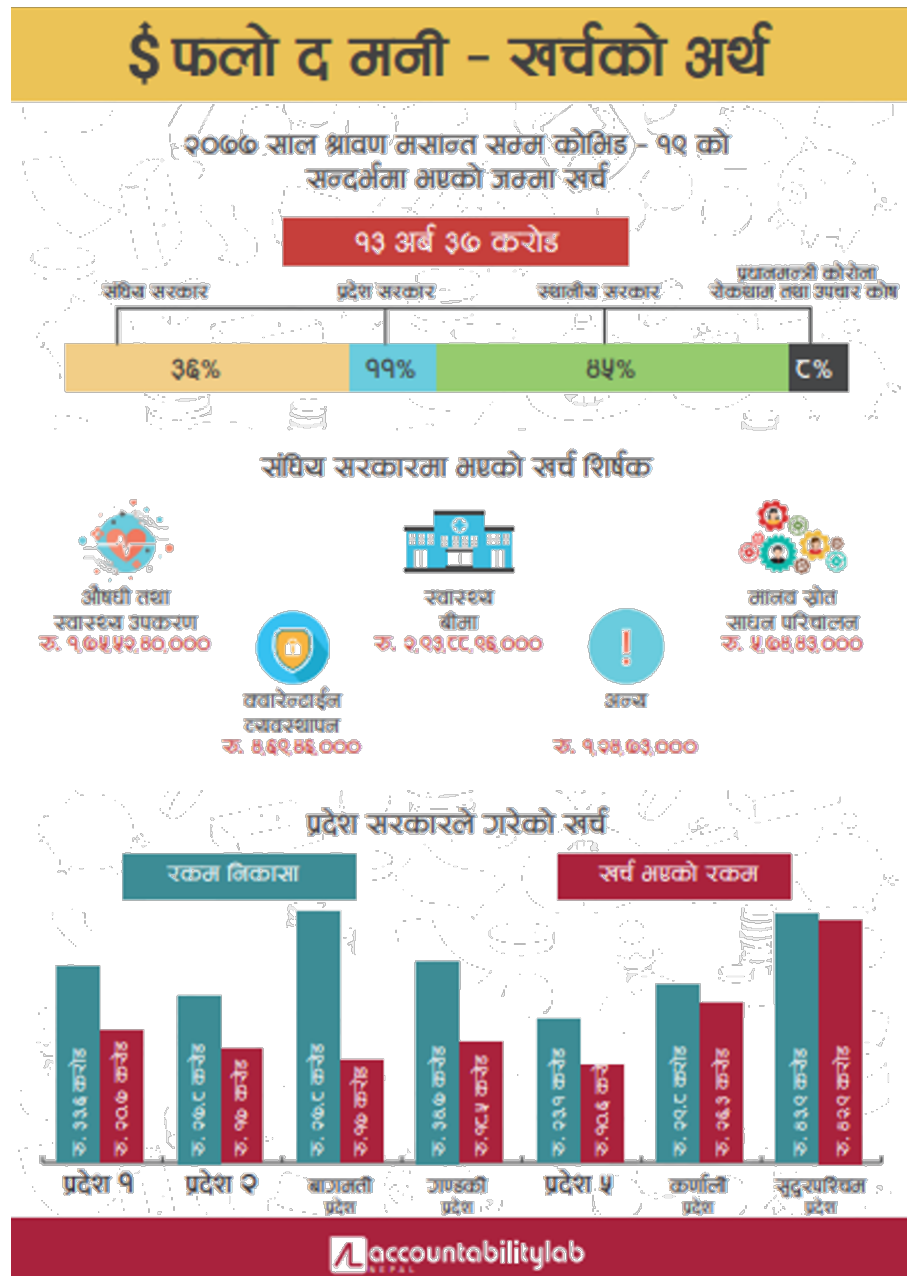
$ फलो द मनी - खर्चको अर्थ

२०७७ साल श्रावण मसान्त सम्म कोभिड - १९ को सन्दर्भमा भएको जम्मा खर्च

१३ अर्ब ३७ करोड

संघिय सरकार
प्रदेश सरकार
स्थानीय सरकार
प्रधानमन्त्री कोरोना रोकथाम तथा उपचार कोष

३६%
११%
४५%
८%

संघिय सरकारमा भएको खर्च शिर्षक

औषधी तथा स्वास्थ्य उपकरण
रु. १,७५,५२,४०,०००

क्वारेन्टाईन व्यवस्थापन
रु. ४,६०,४६,०००

स्वास्थ्य बीमा
रु. २,९३,८८,९६,०००

अन्य
रु. १,२५,७३,०००

मानव स्रोत साधन परिचालन
रु. ५,७४,४३,०००

प्रदेश सरकारले गरेको खर्च

रकम निकासा
खर्च भएको रकम

रु. ३३.६ करोड
रु. २०.७ करोड
रु. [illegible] करोड
रु. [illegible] करोड
रु. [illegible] करोड
रु. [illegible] करोड
रु. ३४.७ करोड
रु. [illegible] करोड
रु. २३.१ करोड
रु. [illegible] करोड
रु. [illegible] करोड
रु. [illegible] करोड
रु. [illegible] करोड
रु. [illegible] करोड

प्रदेश १
प्रदेश २
बागमती प्रदेश
गण्डकी प्रदेश
प्रदेश ५
कर्णाली प्रदेश
सुदूरपश्चिम प्रदेश

accountabilitylab NEPAL